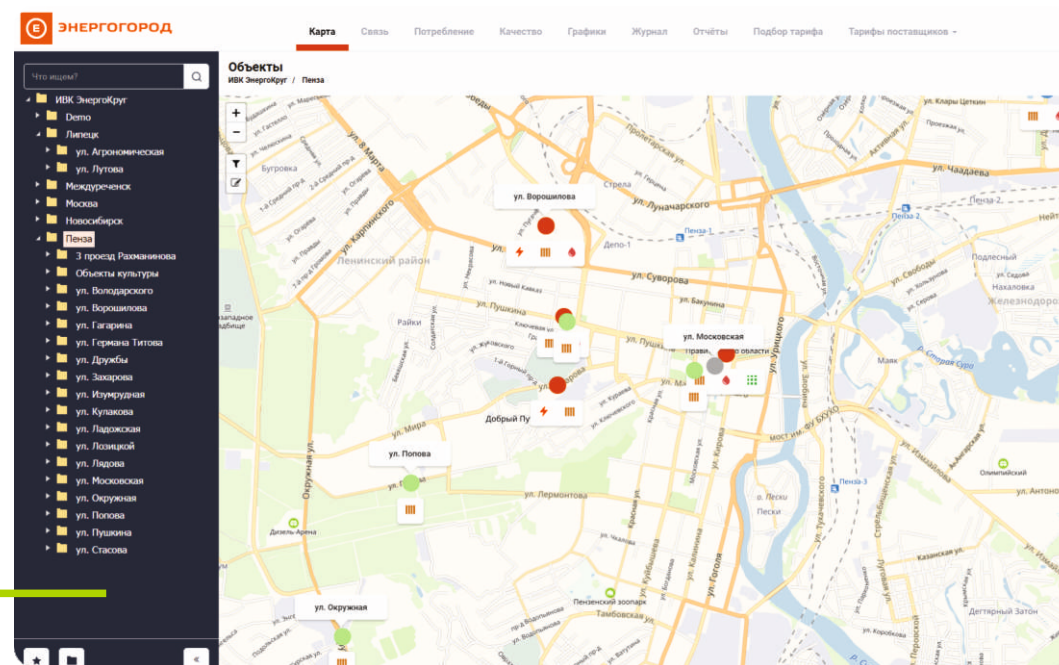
ЭНЕРГОГОРОД

Карта
Связь
Потребление
Качество
Графики
Журнал
Отчёты
Подбор тарифа
Тарифы поставщиков

Что ищем?

ИВК ЭнергоКруг
Demo
Липецк
ул. Агрономическая
ул. Лутова
Междуреченск
Москва
Новосибирск
Пенза
3 проезд Рахманинова
Объекты культуры
ул. Володарского
ул. Ворошилова
ул. Гагарина
ул. Германа Титова
ул. Дружбы
ул. Захарова
ул. Изумрудная
ул. Кулакова
ул. Ладожская
ул. Лозицкой
ул. Лядова
ул. Московская
ул. Окружная
ул. Попова
ул. Пушкина
ул. Стасова

Объекты
ИВК ЭнергоКруг / Пенза

ул. Ворошилова
ул. Московская
ул. Попова
ул. Окружная

ул. 8 Марта
Ленинский район
ул. Карпинского
ул. Суворова
ул. Пушкина
ул. Луначарского
ул. Чаадаева
ул. Клары Цеткин
Пенза-1
Пенза-2
Пенза-3
Депо-1
Стрела
Райки
Добрый Пу
ул. Мира
ул. Лермонтова
Окружная ул.
Дизель-Арена
Пензенский зоопарк
Тамбовская ул.
ул. Гоголя
ул. Кирова
ул. Урицкого
ул. Бакунина
Маяк
Железнодорожн
Подлесный
Нахаловка
Олимпийский
ул. Антонова
Казанская ул.
Дегтярный Затон
Пески
ул. Тухачевского
ул. Свободы
Бугровка
Западное кладбище